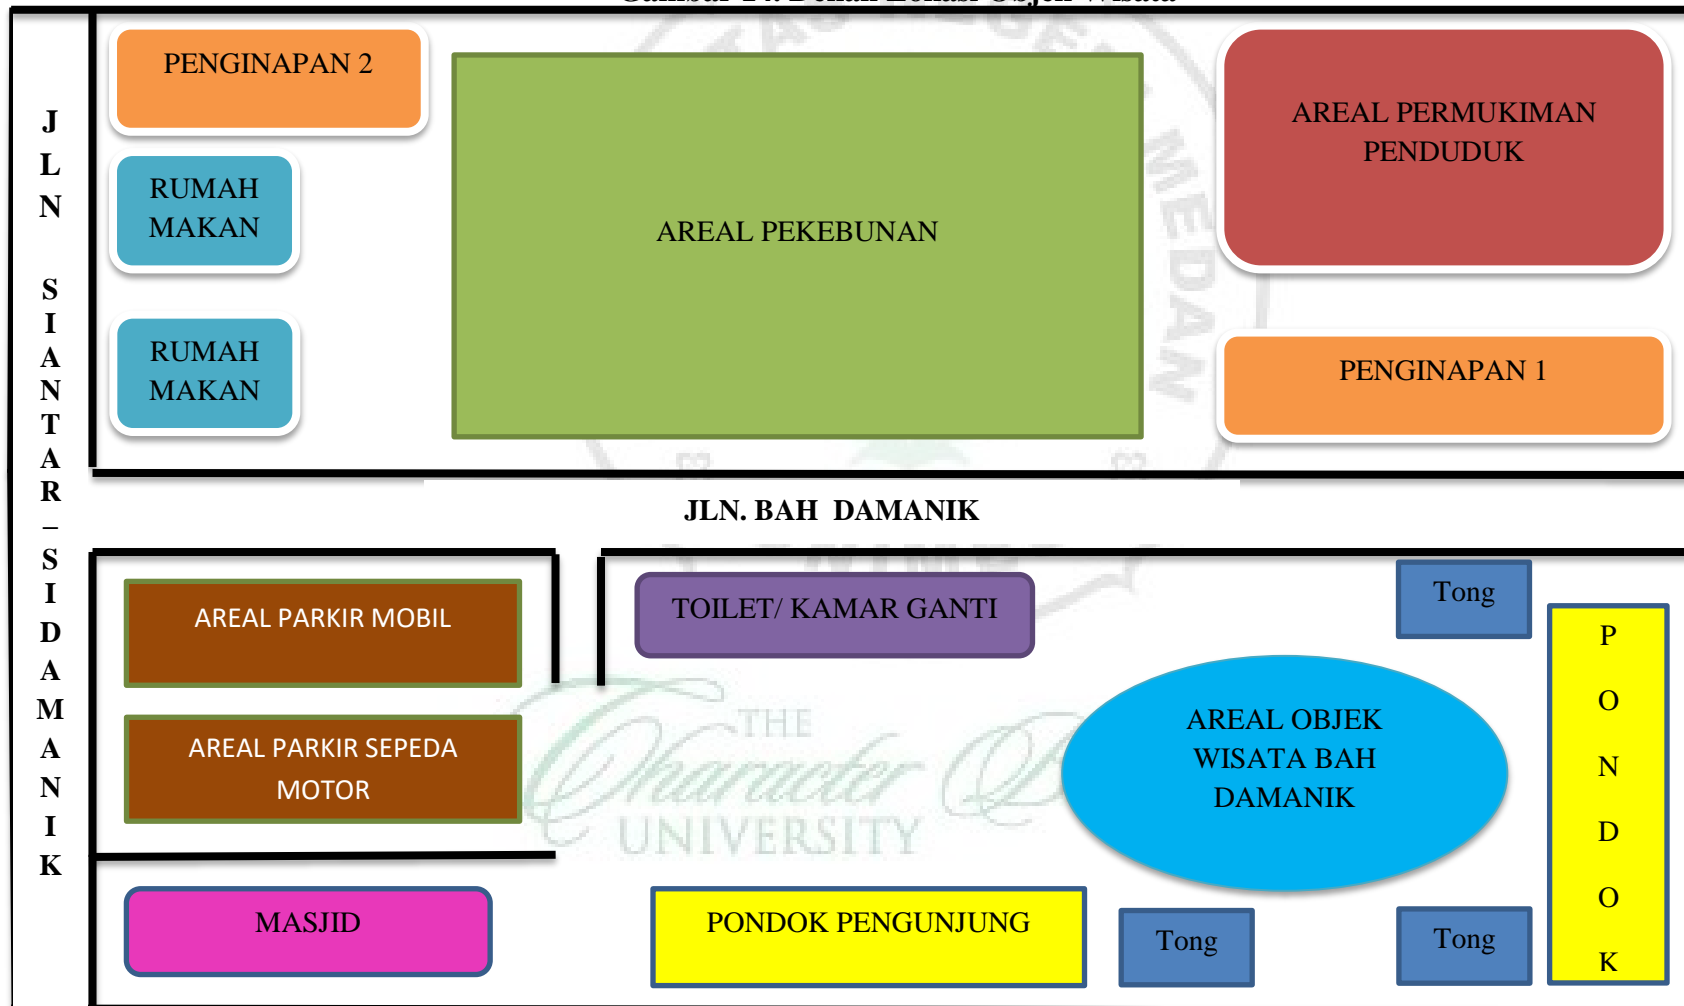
JLN SIANTAR – SIDAMANIK

PENGINAPAN 2

RUMAH MAKAN

RUMAH MAKAN

AREAL PEKEBUNAN

AREAL PERMUKIMAN PENDUDUK

PENGINAPAN 1

JLN. BAH DAMANIK

AREAL PARKIR MOBIL

AREAL PARKIR SEPEDA MOTOR

TOILET/ KAMAR GANTI

Tong

PONDOK

AREAL OBJEK WISATA BAH DAMANIK

MASJID

PONDOK PENGUNJUNG

Tong

Tong

THE Character UNIVERSITY

MEDAN